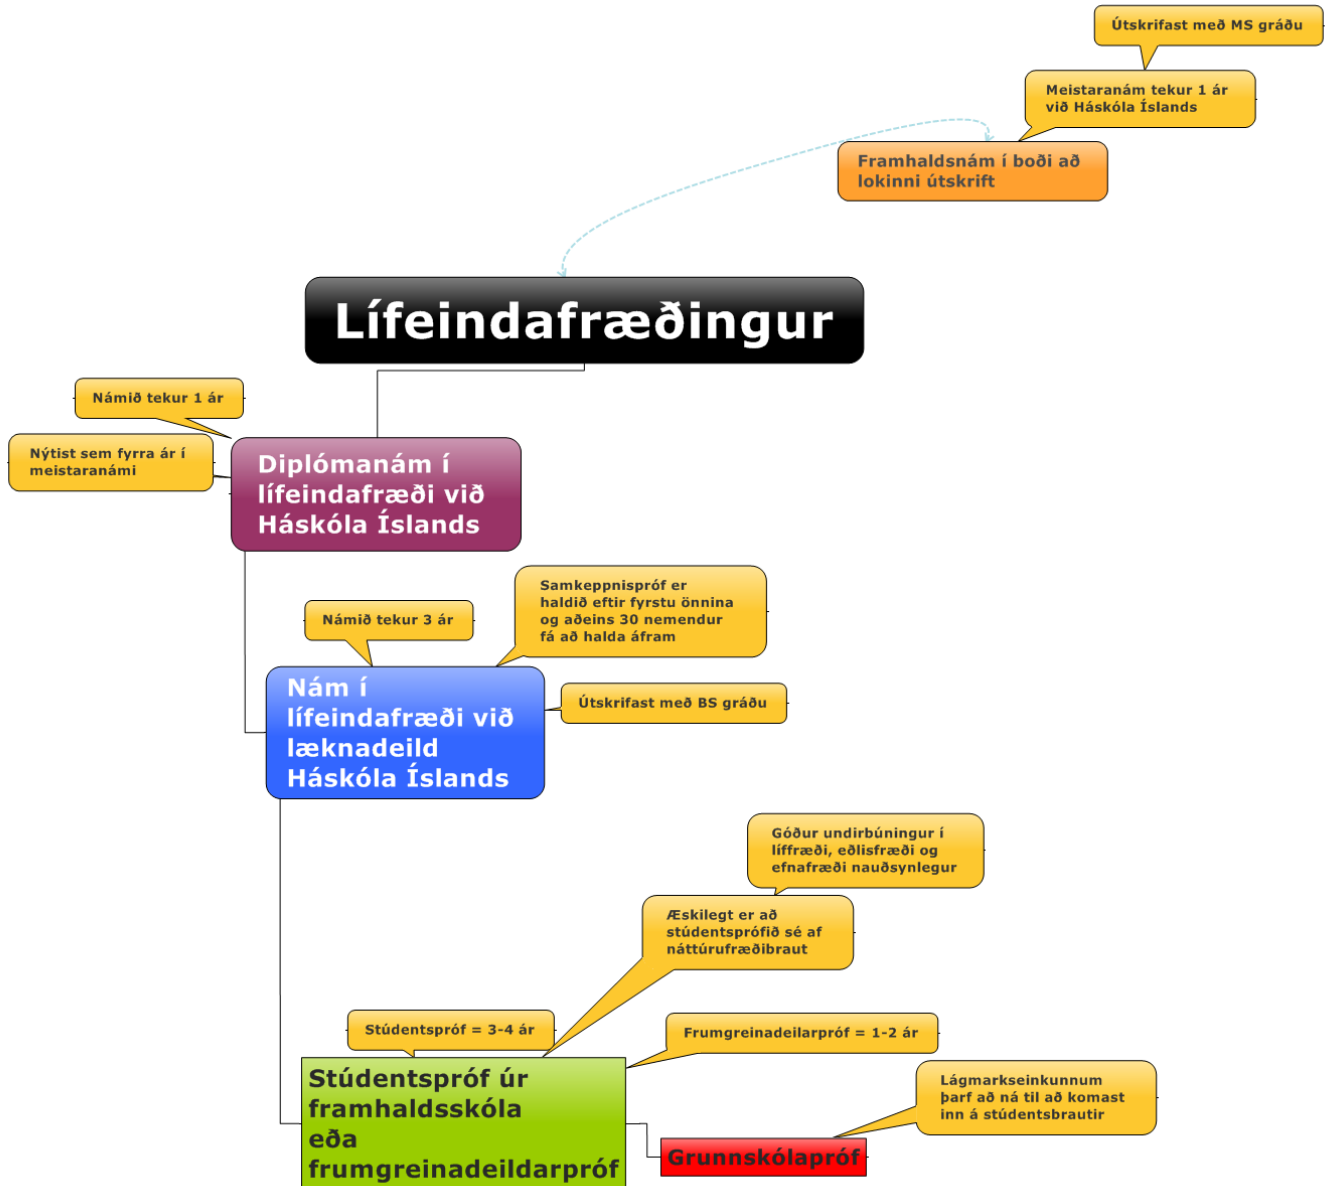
Útskrifast með MS gráðu

Meistaranám tekur 1 ár við Háskóla Íslands

Framhaldsnám í boði að lokinni útskrift

Lífeindafræðingur

Námið tekur 1 ár

Nýtist sem fyrra ár í meistaranámi

Diplómanám í lífeindafræði við Háskóla Íslands

Námið tekur 3 ár

Samkeppnispróf er haldið eftir fyrstu önnina og aðeins 30 nemendur fá að halda áfram

Nám í lífeindafræði við læknadeild Háskóla Íslands

Útskrifast með BS gráðu

Góður undirbúningur í líffræði, eðlisfræði og efnafræði nauðsynlegur

Æskilegt er að stúdentsprófið sé af náttúrufræðibraut

Stúdentspróf = 3-4 ár

Frumgreinadeilarpróf = 1-2 ár

Stúdentspróf úr framhaldsskóla eða frumgreinadeildarpróf

Lágmarkseinkunnum þarf að ná til að komast inn á stúdentsbrautir

Grunnskólapróf